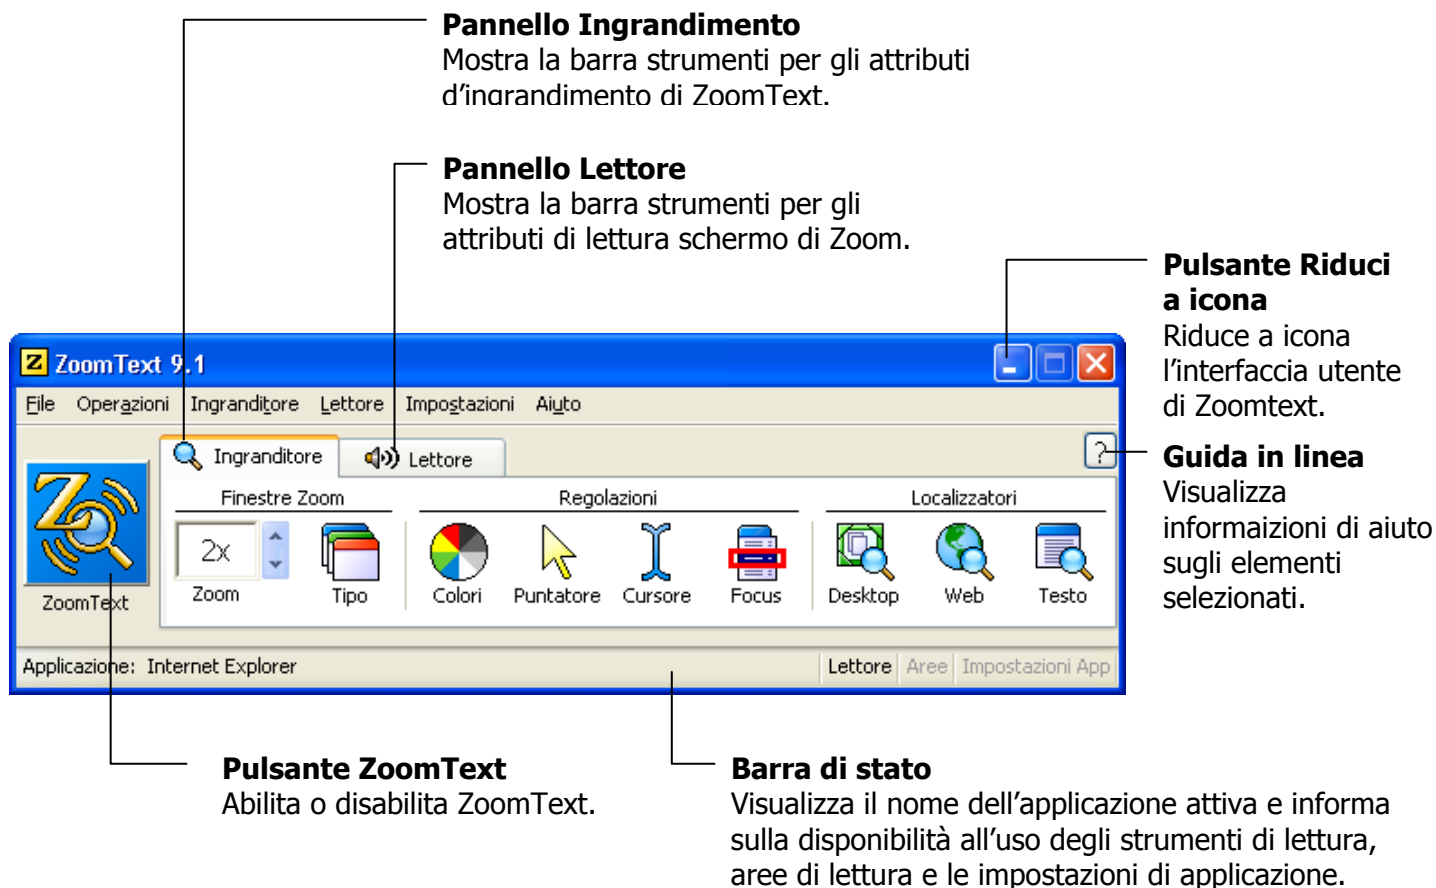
**Pannello Ingrandimento**
Mostra la barra strumenti per gli attributi d'ingrandimento di ZoomText.

**Pannello Lettore**
Mostra la barra strumenti per gli attributi di lettura schermo di Zoom.

**Pulsante Riduci a icona**
Riduce a icona l'interfaccia utente di Zoomtext.

ZoomText 9.1

File Operazioni Ingranditore Lettore Impostazioni Aiuto

Ingranditore Lettore

Finestre Zoom | Regolazioni | Localizzatori

2x Zoom Tipo Colori Puntatore Cursore Focus Desktop Web Testo

ZoomText

Applicazione: Internet Explorer | Lettore | Aree | Impostazioni App

**Guida in linea**
Visualizza informaizioni di aiuto sugli elementi selezionati.

**Pulsante ZoomText**
Abilita o disabilita ZoomText.

**Barra di stato**
Visualizza il nome dell'applicazione attiva e informa sulla disponibilità all'uso degli strumenti di lettura, aree di lettura e le impostazioni di applicazione.